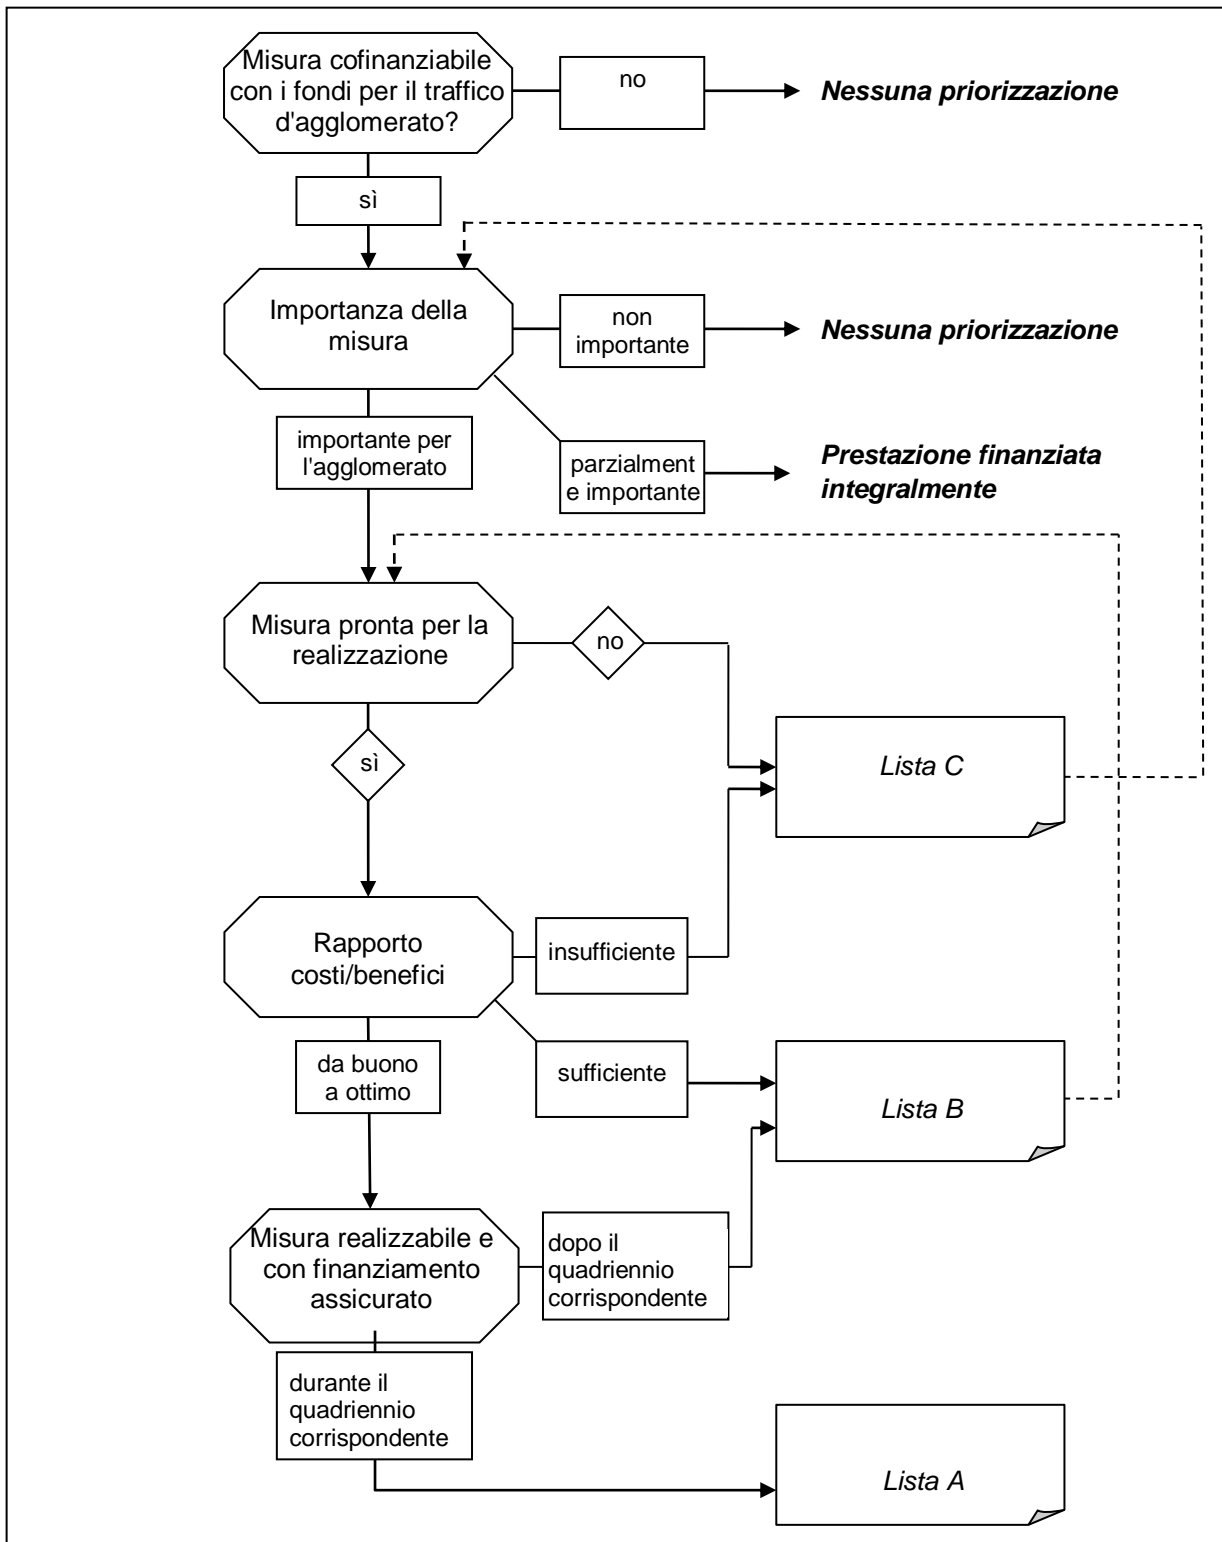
Misura cofinanziabile con i fondi per il traffico d'agglomerato?

no

***Nessuna priorizzazione***

sì

Importanza della misura

non importante

***Nessuna priorizzazione***

importante per l'agglomerato

parzialment e importante

***Prestazione finanziata integralmente***

Misura pronta per la realizzazione

no

sì

*Lista C*

Rapporto costi/benefici

insufficiente

da buono a ottimo

sufficiente

*Lista B*

Misura realizzabile e con finanziamento assicurato

dopo il quadriennio corrispondente

durante il quadriennio corrispondente

*Lista A*